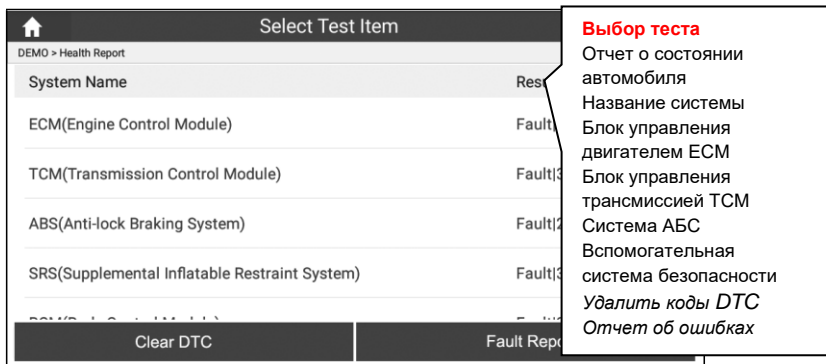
Select Test Item
DEMO > Health Report

System Name | Res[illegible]
ECM(Engine Control Module) | Fault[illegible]
TCM(Transmission Control Module) | Fault|3
ABS(Anti-lock Braking System) | Fault|2
SRS(Supplemental Inflatable Restraint System) | Fault|3
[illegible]

Clear DTC
Fault Repo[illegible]

Выбор теста
Отчет о состоянии автомобиля
Название системы
Блок управления двигателем ECM
Блок управления трансмиссией TCM
Система АБС
Вспомогательная система безопасности
Удалить коды DTC
Отчет об ошибках